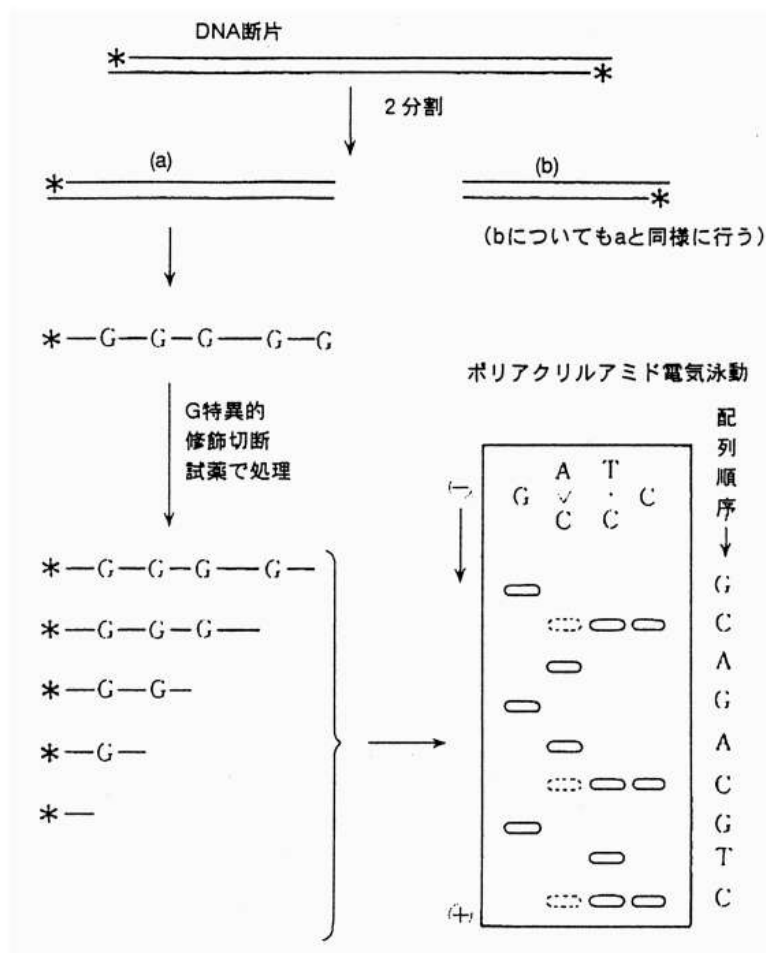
DNA断片

*

*

2分割

(a)

*

(b)

*

(bについてもaと同様に行う)

*—G—G—G—G—G

G特異的
修飾切断
試薬で処理

*—G—G—G—G—

*—G—G—G—

*—G—G—

*—G—

*—

ポリアクリルアミド電気泳動

(−)

| G | A > C | T · C | C |
|---|---|---|---|

(+)

配列順序↓

G
C
A
G
A
C
G
T
C